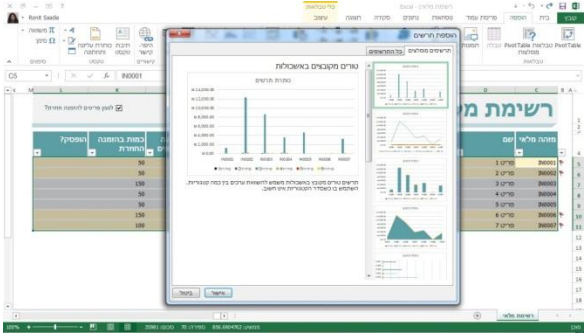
כלי טבלאות
רשימת מלאי - Excel
קובץ בית הוספה פריסת עמוד נוסחאות נתונים סקירה תצוגה עיצוב
Ronit Saada
PivotTable PivotTable מומלצות טבלה
טבלאות
C5
IN0001
הוספת תרשים
תרשימים מומלצים כל התרשימים
טורים מקובצים באשכולות
כמות תרשים
תרשים טורים מקובצים באשכולות משמש להשוואת ערכים בין כמה קטגוריות. השתמש בו כאשר הסדר בין הקטגוריות אינו חשוב.
אישור ביטול
רשימת מ
לסמן פריטים להזמנה חוזרת
מזהה מלאי שם
IN0001 פריט 1
IN0002 פריט 2
IN0003 פריט 3
IN0004 פריט 4
IN0005 פריט 5
IN0006 פריט 6
IN0007 פריט 7
כמות בהזמנה החוזרת
50
50
150
50
50
150
100
הופסק?
רשימת מלאי
מוכן
ממוצע: 856.6604762 ספירה: 70 סכום: 35981
100%